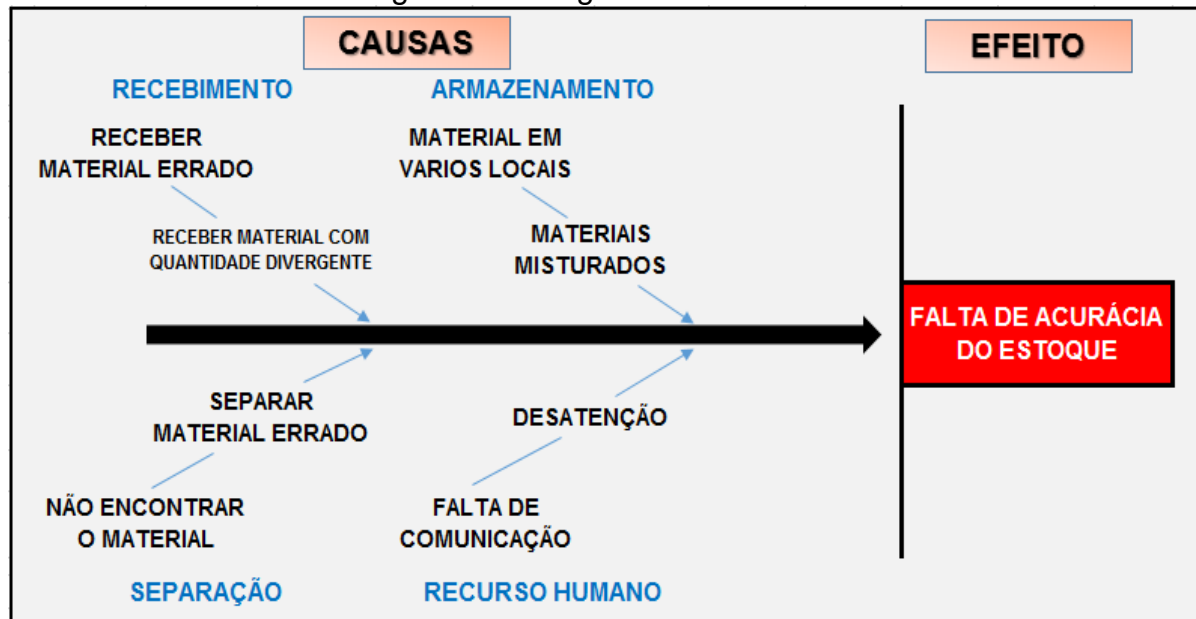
CAUSAS

EFEITO

RECEBIMENTO

ARMAZENAMENTO

RECEBER MATERIAL ERRADO

MATERIAL EM VARIOS LOCAIS

RECEBER MATERIAL COM QUANTIDADE DIVERGENTE

MATERIAIS MISTURADOS

FALTA DE ACURÁCIA DO ESTOQUE

SEPARAR MATERIAL ERRADO

DESATENÇÃO

NÃO ENCONTRAR O MATERIAL

FALTA DE COMUNICAÇÃO

SEPARAÇÃO

RECURSO HUMANO